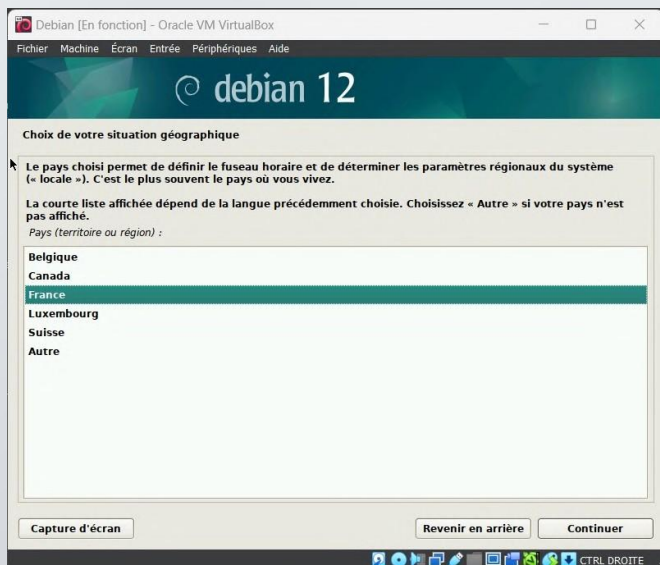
Debian [En fonction] - Oracle VM VirtualBox

Fichier Machine Écran Entrée Périphériques Aide

debian 12

Choix de votre situation géographique

Le pays choisi permet de définir le fuseau horaire et de déterminer les paramètres régionaux du système (« locale »). C'est le plus souvent le pays où vous vivez.

La courte liste affichée dépend de la langue précédemment choisie. Choisissez « Autre » si votre pays n'est pas affiché.

Pays (territoire ou région) :

Belgique
Canada
France
Luxembourg
Suisse
Autre

Capture d'écran

Revenir en arrière

Continuer

CTRL DROITE